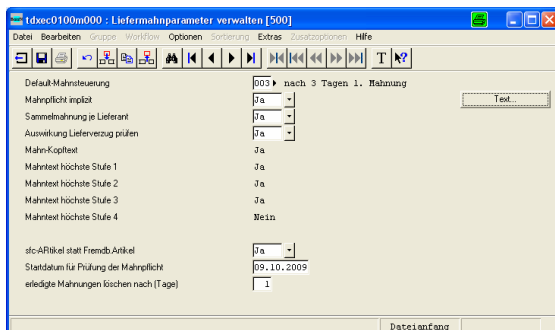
tdxec0100m000 : Liefermahnparameter verwalten [500]

Datei Bearbeiten Gruppe Workflow Optionen Sortierung Extras Zusatzoptionen Hilfe

T

Default-Mahnsteuerung 003 nach 3 Tagen 1. Mahnung
Mahnpflicht implizit Ja
Sammelmahnung je Lieferant Ja
Auswirkung Lieferverzug prüfen Ja
Mahn-Kopftext Ja
Mahntext höchste Stufe 1 Ja
Mahntext höchste Stufe 2 Ja
Mahntext höchste Stufe 3 Ja
Mahntext höchste Stufe 4 Nein

Text...

sfc-ARtikel statt Fremdb.Artikel Ja
Startdatum für Prüfung der Mahnpflicht 09.10.2009
erledigte Mahnungen löschen nach (Tage) 1

Dateianfang